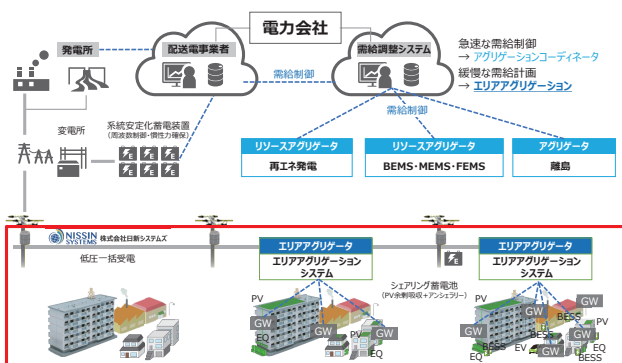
電力会社

発電所

配送電事業者

需給調整システム

急速な需給制御
→ アグリゲーションコーディネータ
緩慢な需給計画
→ エリアアグリゲーション

需給制御

変電所

系統安定化蓄電装置
(周波数制御・慣性力確保)

需給制御

リソースアグリゲータ
再エネ発電

リソースアグリゲータ
BEMS・MEMS・FEMS

アグリゲータ
離島

NISSIN SYSTEMS 株式会社日新システムズ

低圧一括受電

エリアアグリゲータ
エリアアグリゲーションシステム

シェアリング蓄電池
(PV余剰吸収+アンシラリー)

エリアアグリゲータ
エリアアグリゲーションシステム

PV
GW
EQ
GW
EQ

PV
GW
GW
BESS
PV
GW
EQ
BESS
EV
EQ
BESS